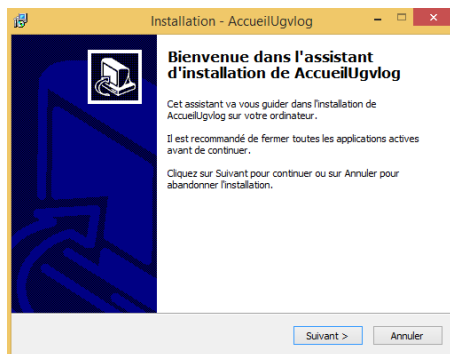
Installation - AccueilUgvlog

Bienvenue dans l'assistant d'installation de AccueilUgvlog

Cet assistant va vous guider dans l'installation de AccueilUgvlog sur votre ordinateur.

Il est recommandé de fermer toutes les applications actives avant de continuer.

Cliquez sur Suivant pour continuer ou sur Annuler pour abandonner l'installation.

Suivant >

Annuler